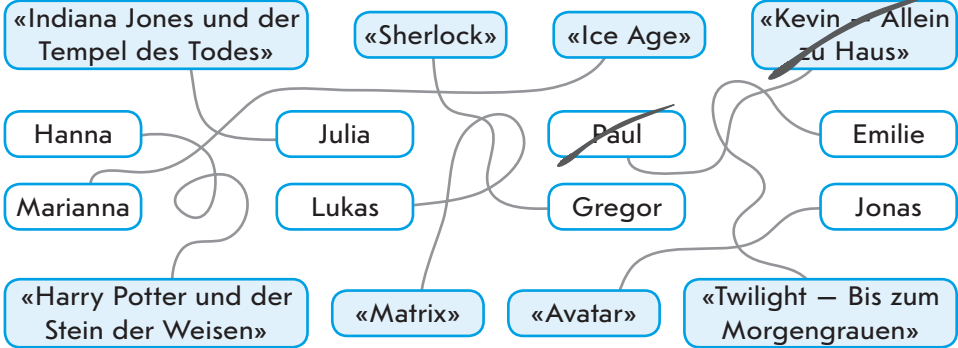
«Indiana Jones und der Tempel des Todes»

«Sherlock»

«Ice Age»

«Kevin — Allein zu Haus»

Hanna

Julia

Paul

Emilie

Marianna

Lukas

Gregor

Jonas

«Harry Potter und der Stein der Weisen»

«Matrix»

«Avatar»

«Twilight — Bis zum Morgengrauen»